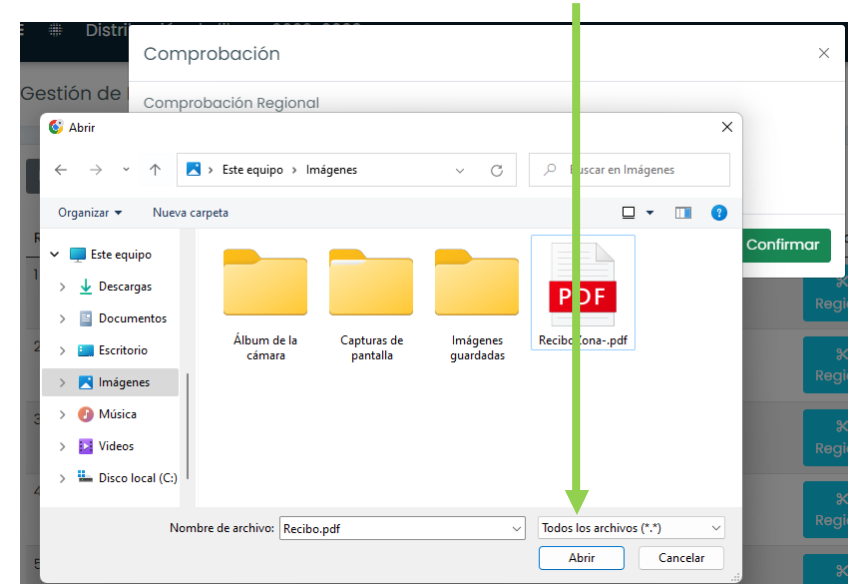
Distri

Gestión de

Comprobación

Comprobación Regional

Confirmar

Abrir

Este equipo > Imágenes

Buscar en Imágenes

Organizar ▾ Nueva carpeta

Este equipo
Descargas
Documentos
Escritorio
Imágenes
Música
Videos
Disco local (C:)

Álbum de la cámara

Capturas de pantalla

Imágenes guardadas

PDF
ReciboZona-.pdf

Nombre de archivo: Recibo.pdf

Todos los archivos (*.*)

Abrir

Cancelar

Regio
Regio
Regio
Regio
Regio